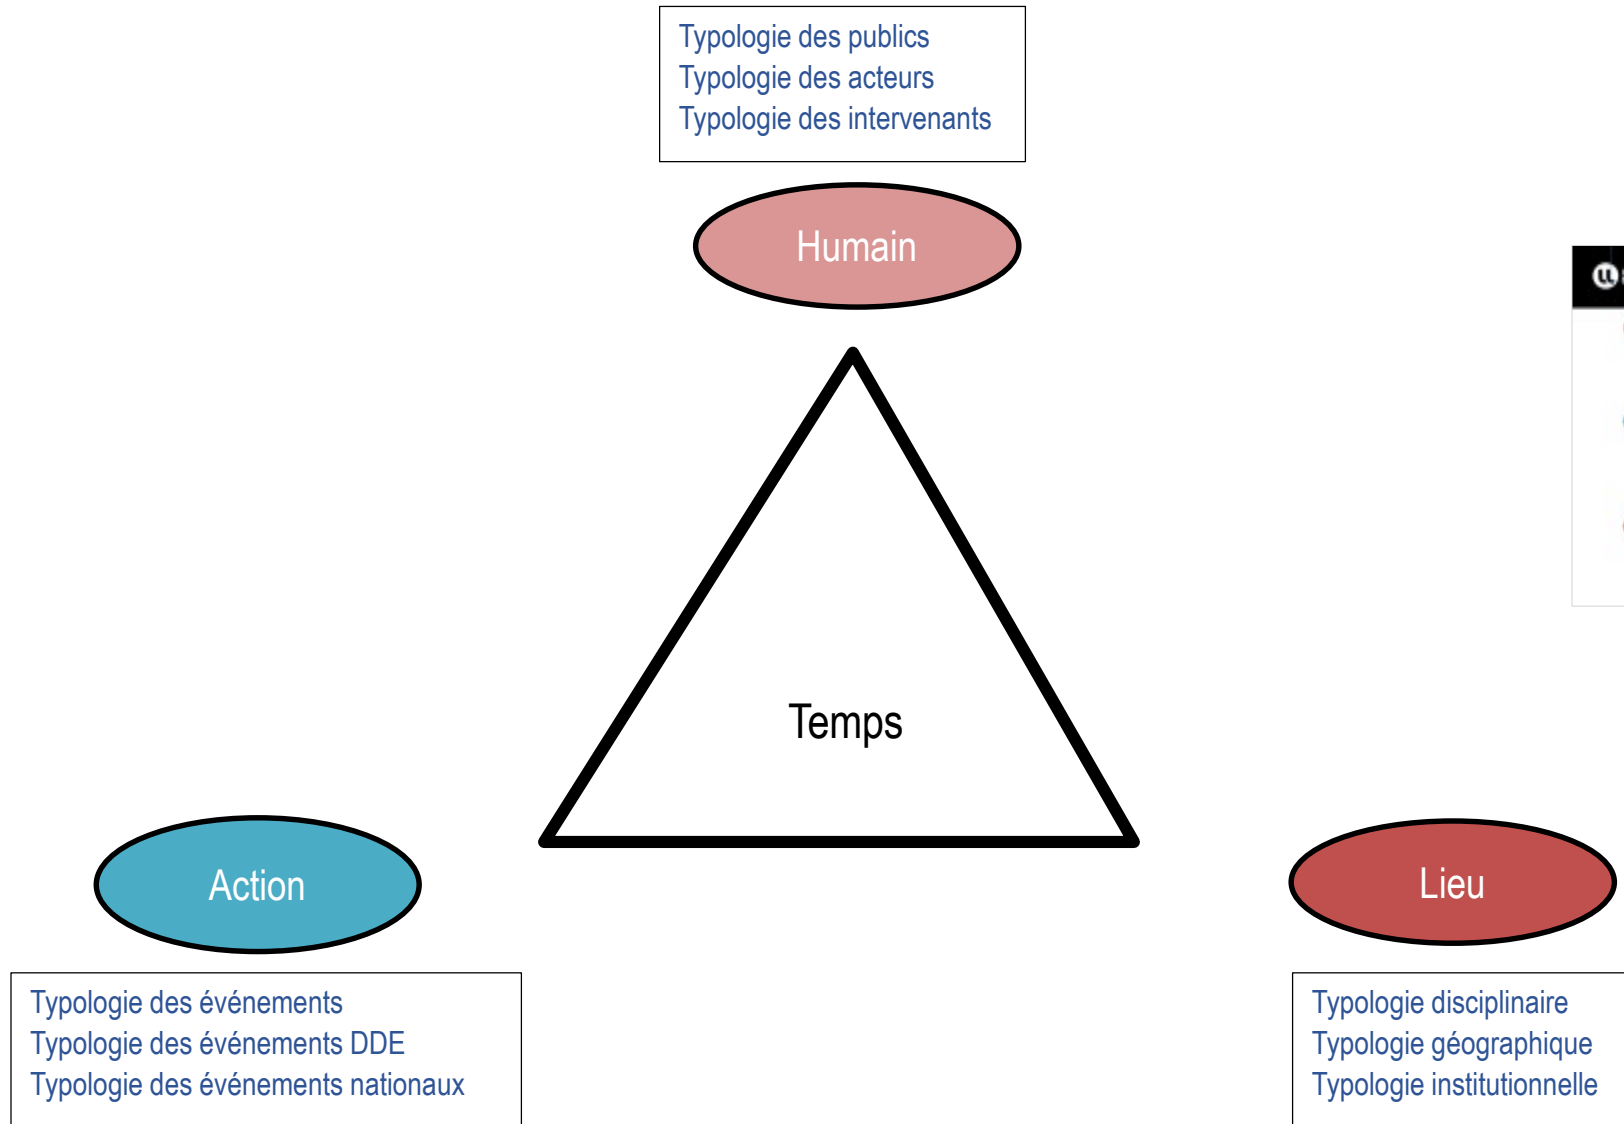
Typologie des publics
Typologie des acteurs
Typologie des intervenants

Humain

Temps

Action

Lieu

Typologie des événements
Typologie des événements DDE
Typologie des événements nationaux

Typologie disciplinaire
Typologie géographique
Typologie institutionnelle